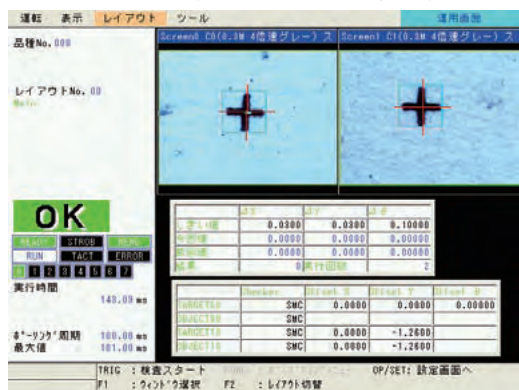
運転　表示　レイアウト　ツール　運用画面

品種No. 000

レイアウトNo. 00
Main

Screen0 C0(0.3M 4倍速グレー) ス　Screen1 C1(0.3M 4倍速グレー) ス

OK

READY　STROB　BUSY
RUN　TACT　ERROR
0 1 2 3 4 5 6 7

実行時間
143.00 ms

ポーリング周期　100.00 ms
最大値　101.00 ms

| | dX | dY | dθ |
|---|---|---|---|
| しきい値 | 0.0300 | 0.0300 | 0.10000 |
| 今回値 | 0.0000 | 0.0000 | 0.00000 |
| 前回値 | 0.0000 | 0.0000 | 0.00000 |
| 結果 | 0 | 実行回数 | 2 |

| | Checker | Offset X | Offset Y | Offset θ |
|---|---|---|---|---|
| TARGET1 | SMC | 0.0000 | 0.0000 | 0.00000 |
| OBJECT1 | SMC | 0.0000 | | |
| TARGET2 | SMC | 0.0000 | -1.2600 | |
| OBJECT2 | SMC | 0.0000 | -1.2600 | |

TRIG　：検査スタート　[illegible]　OP/SET：設定画面へ
F1　：ウィンドウ選択　F2　：レイアウト切替